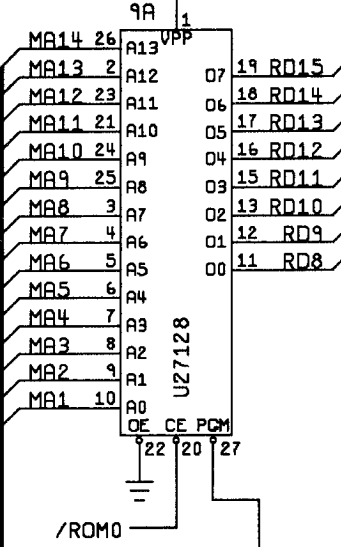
9A
1
VPP
MA14 26 A13
MA13 2 A12
MA12 23 A11
MA11 21 A10
MA10 24 A9
MA9 25 A8
MA8 3 A7
MA7 4 A6
MA6 5 A5
MA5 6 A4
MA4 7 A3
MA3 8 A2
MA2 9 A1
MA1 10 A0
O7 19 RD15
O6 18 RD14
O5 17 RD13
O4 16 RD12
O3 15 RD11
O2 13 RD10
O1 12 RD9
O0 11 RD8
U27128
OE CE PGM
22 20 27
/ROM0